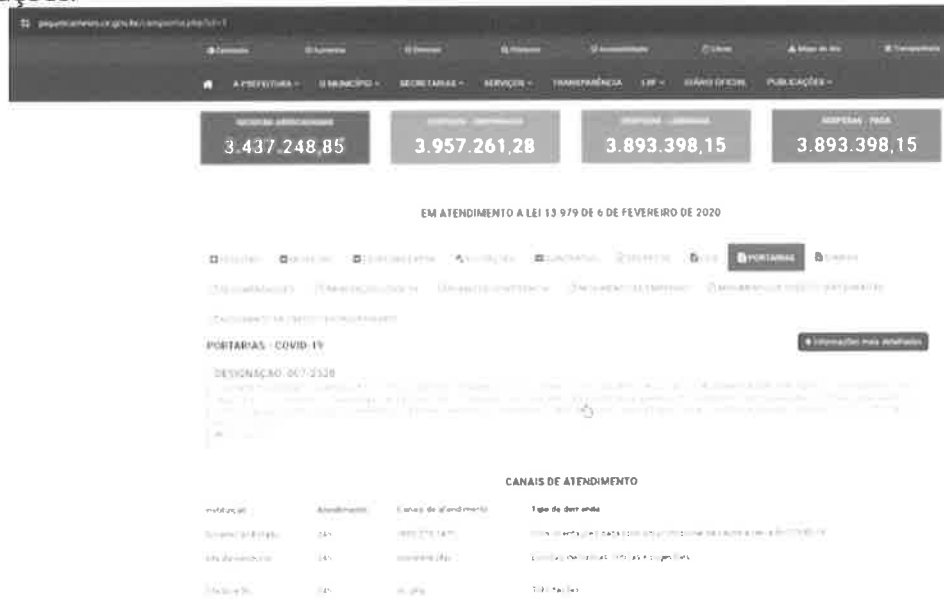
A PREFEITURA ▾ O MUNICÍPIO ▾ SECRETARIAS ▾ SERVIÇOS ▾ TRANSPARÊNCIA LRF ▾ DIÁRIO OFICIAL PUBLICAÇÕES ▾

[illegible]
3.437.248,85

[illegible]
3.957.261,28

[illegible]
3.893.398,15

DESPESAS - PAGA
3.893.398,15

EM ATENDIMENTO A LEI 13.979 DE 6 DE FEVEREIRO DE 2020

PORTARIAS

PORTARIAS - COVID-19

+ Informações mais detalhadas

DESIGNAÇÃO 007-2020

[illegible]

CANAIS DE ATENDIMENTO

| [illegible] | Atendimento | Canais de atendimento | Tipo de demanda |
|---|---|---|---|
| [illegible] | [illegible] | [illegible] | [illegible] |
| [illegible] | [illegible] | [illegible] | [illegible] |
| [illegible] | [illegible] | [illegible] | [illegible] |